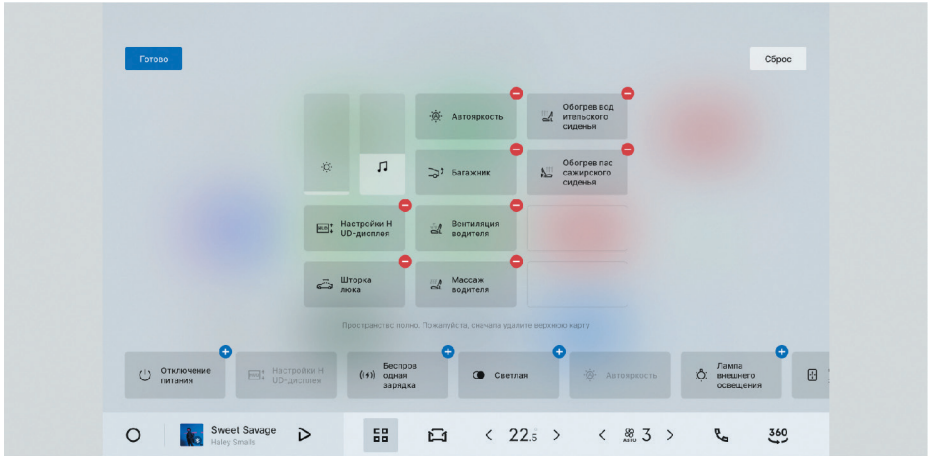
Готово

Сброс

Автояркость

Обогрев водительского сиденья

Багажник

Обогрев пассажирского сиденья

Настройки HUD-дисплея

Вентиляция водителя

Шторка люка

Массаж водителя

Пространство полно. Пожалуйста, сначала удалите верхнюю карту

Отключение питания

Настройки HUD-дисплея

Беспроводная зарядка

Светлая

Автояркость

Лампа внешнего освещения

Sweet Savage
Haley Smalls

22.5

AUTO 3

360